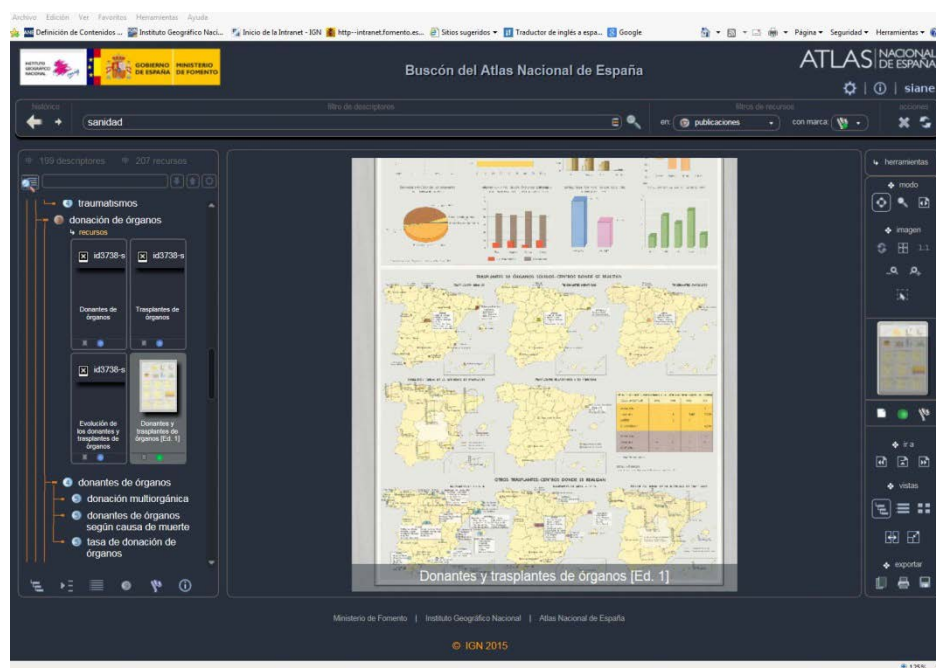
Archivo Edición Ver Favoritos Herramientas Ayuda

Definición de Contenidos ... Instituto Geográfico Naci... Inicio de la Intranet - IGN http--intranet.fomento.es... Sitios sugeridos Traductor de inglés a espa... Google

Página Seguridad Herramientas

INSTITUTO GEOGRÁFICO NACIONAL GOBIERNO DE ESPAÑA MINISTERIO DE FOMENTO

Buscón del Atlas Nacional de España

ATLAS NACIONAL DE ESPAÑA

siane

histórico

filtro de descriptores

sanidad

filtros de recursos

en: publicaciones

con marca

acciones

159 descriptores 207 recursos

traumatismos

donación de órganos

recursos

id3738-s

Donantes de órganos

id3738-s

Trasplantes de órganos

id3738-s

Evolución de los donantes y trasplantes de órganos

Donantes y trasplantes de órganos [Ed. 1]

donantes de órganos

donación multiorgánica

donantes de órganos según causa de muerte

tasa de donación de órganos

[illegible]

Donantes y trasplantes de órganos [Ed. 1]

herramientas

modo

imagen

1:1

ir a

vistas

exportar

Ministerio de Fomento | Instituto Geográfico Nacional | Atlas Nacional de España

© IGN 2015